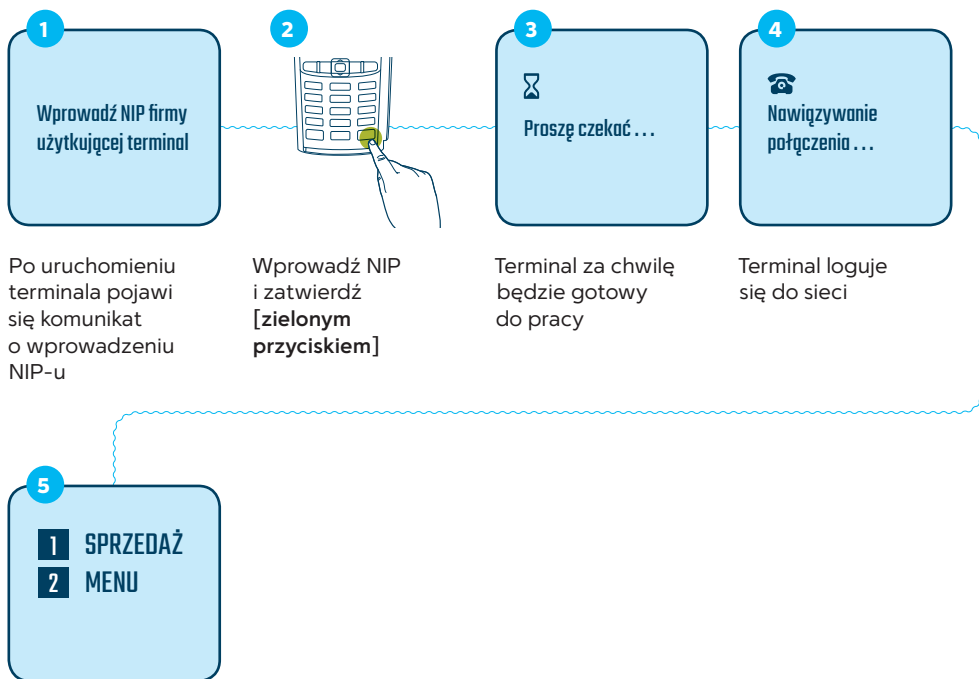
1

Wprowadź NIP firmy użytkującej terminal

Po uruchomieniu terminala pojawi się komunikat o wprowadzeniu NIP-u

2

Wprowadź NIP i zatwierdź [zielonym przyciskiem]

3

Proszę czekać...

Terminal za chwilę będzie gotowy do pracy

4

Nawiązywanie połączenia...

Terminal loguje się do sieci

5

1 SPRZEDAŻ
2 MENU